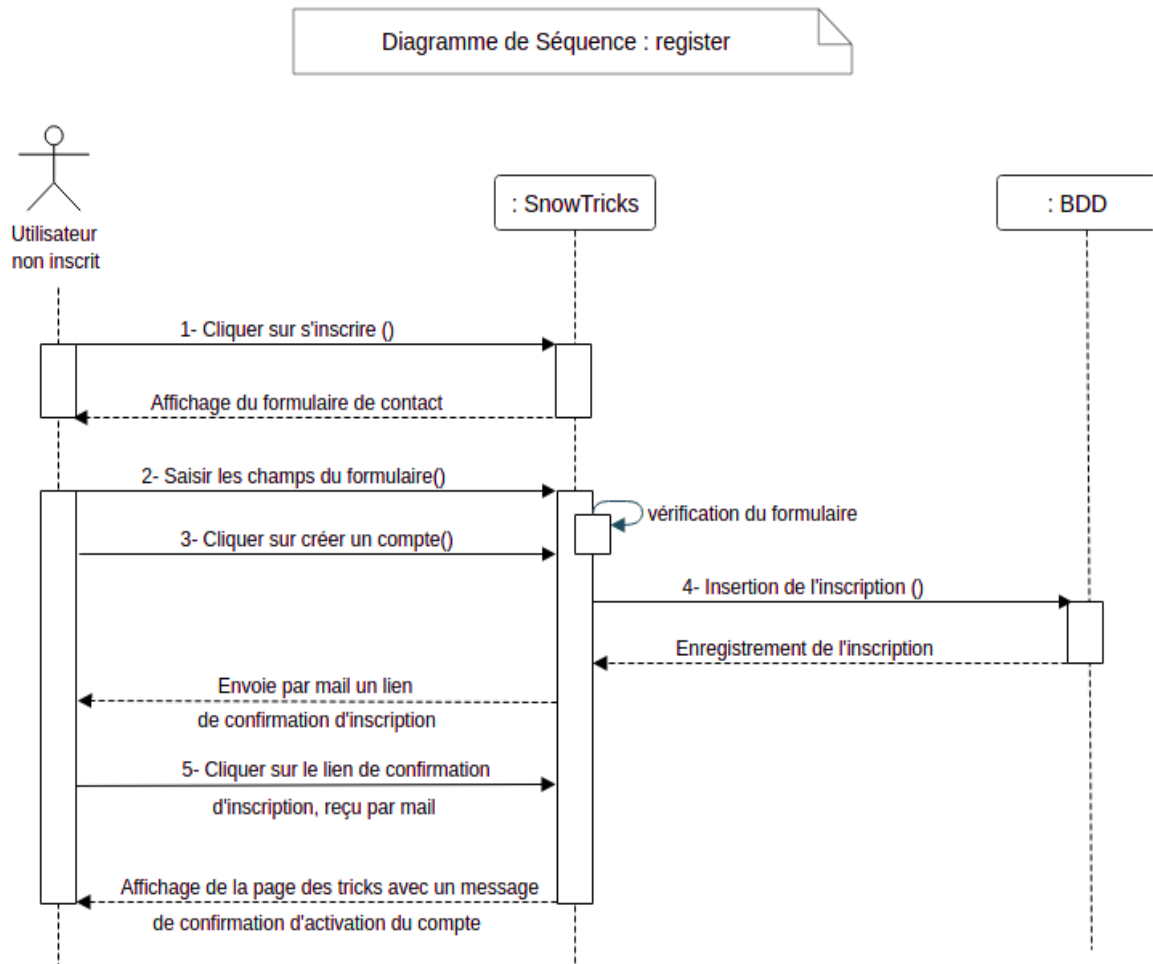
Diagramme de Séquence : register

Utilisateur non inscrit

: SnowTricks

: BDD

1- Cliquer sur s'inscrire ()

Affichage du formulaire de contact

2- Saisir les champs du formulaire()

vérification du formulaire

3- Cliquer sur créer un compte()

4- Insertion de l'inscription ()

Enregistrement de l'inscription

Envoie par mail un lien de confirmation d'inscription

5- Cliquer sur le lien de confirmation d'inscription, reçu par mail

Affichage de la page des tricks avec un message de confirmation d'activation du compte